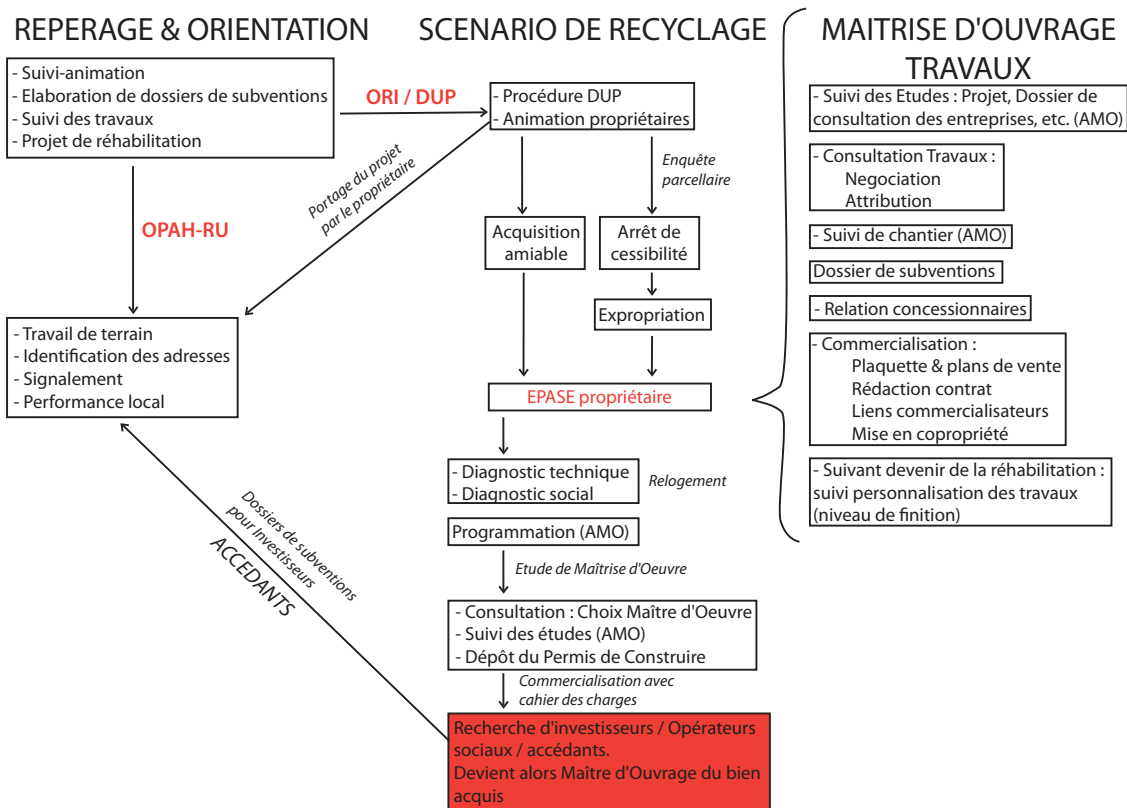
REPERAGE & ORIENTATION

SCENARIO DE RECYCLAGE

MAITRISE D'OUVRAGE TRAVAUX

- Suivi-animation
- Elaboration de dossiers de subventions
- Suivi des travaux
- Projet de réhabilitation

ORI / DUP

- Procédure DUP
- Animation propriétaires

OPAH-RU

Portage du projet par le propriétaire

Enquête parcellaire

Acquisition amiable

Arrêt de cessibilité

Expropriation

- Travail de terrain
- Identification des adresses
- Signalement
- Performance local

EPASE propriétaire

- Diagnostic technique
- Diagnostic social

Relogement

Programmation (AMO)

Etude de Maîtrise d'Oeuvre

- Consultation : Choix Maître d'Oeuvre
- Suivi des études (AMO)
- Dépôt du Permis de Construire

Commercialisation avec cahier des charges

Dossiers de subventions pour Investisseurs

ACCEDANTS

Recherche d'investisseurs / Opérateurs sociaux / accédants.
Devient alors Maître d'Ouvrage du bien acquis

- Suivi des Etudes : Projet, Dossier de consultation des entreprises, etc. (AMO)

- Consultation Travaux :
Negociation
Attribution

- Suivi de chantier (AMO)

Dossier de subventions

- Relation concessionnaires

- Commercialisation :
Plaquette & plans de vente
Rédaction contrat
Liens commercialisateurs
Mise en copropriété

- Suivant devenir de la réhabilitation : suivi personnalisation des travaux (niveau de finition)